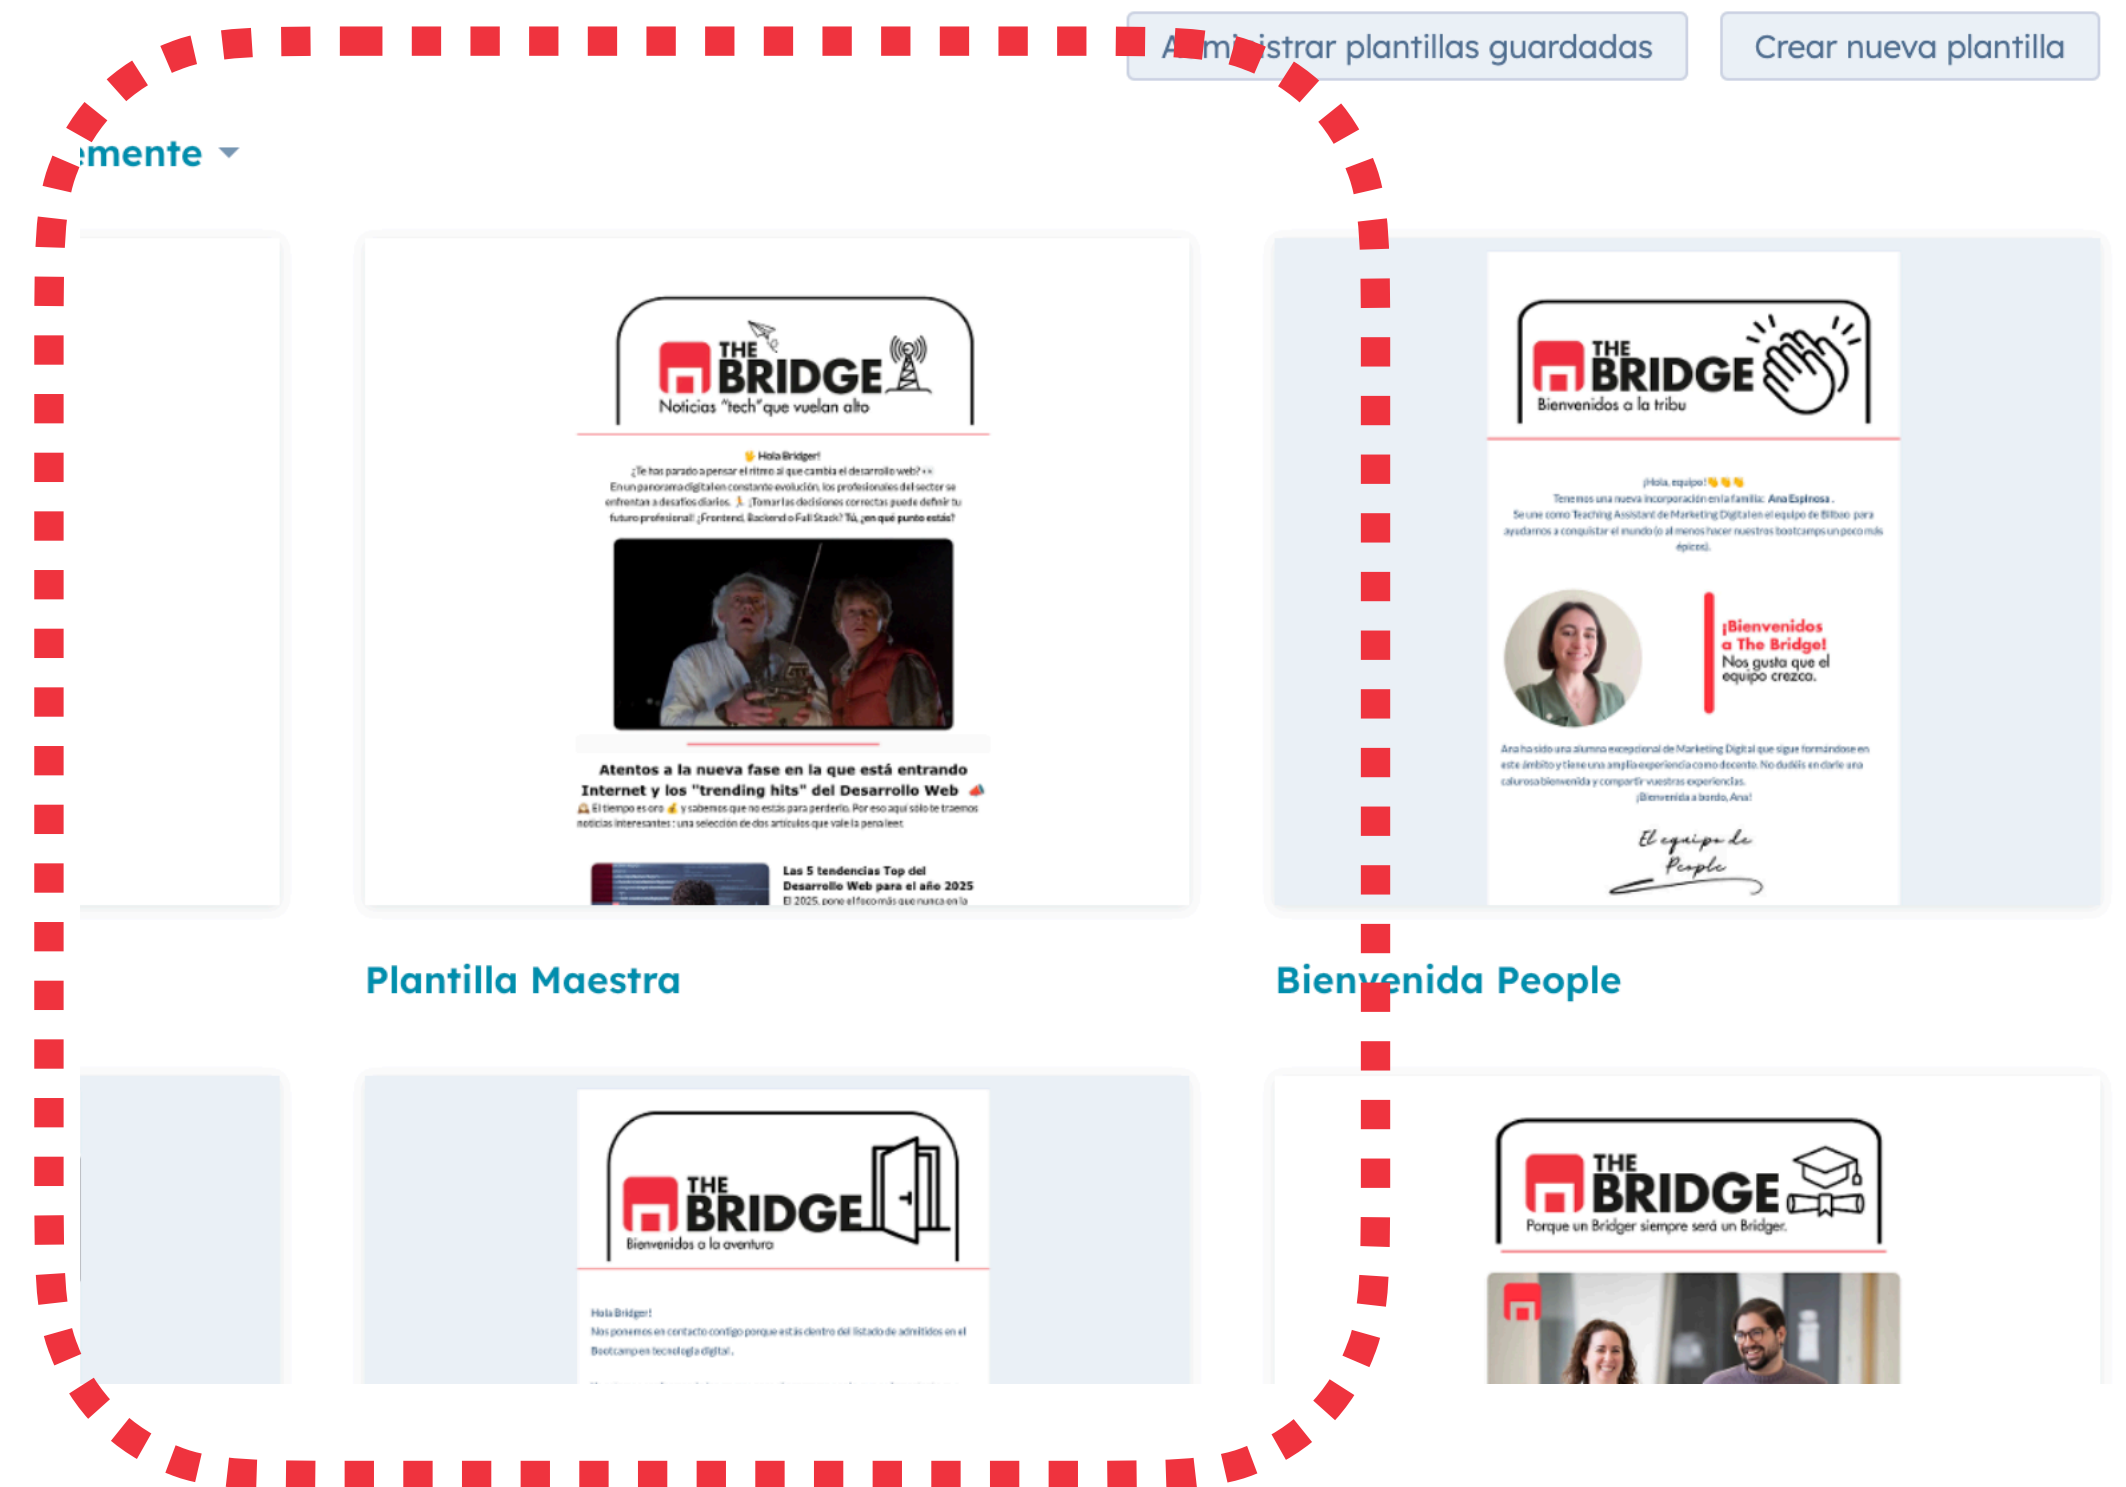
Administrar plantillas guardadas
Crear nueva plantilla

mente

THE BRIDGE
Noticias "tech" que vuelan alto

Hola Bridger!
¿Te has parado a pensar el ritmo al que cambia el desarrollo web?
En un panorama digital en constante evolución, los profesionales del sector se enfrentan a desafíos diarios. ¡Tomar las decisiones correctas puede definir tu futuro profesional! ¿Frontend, Backend o Full Stack? Tú, ¿en qué punto estás?

Atentos a la nueva fase en la que está entrando Internet y los "trending hits" del Desarrollo Web
El tiempo es oro y sabemos que no estás para perderlo. Por eso aquí sólo te traemos noticias interesantes: una selección de dos artículos que vale la pena leer.

Las 5 tendencias Top del Desarrollo Web para el año 2025
El 2025 pone el foco más que nunca en la

Plantilla Maestra

THE BRIDGE
Bienvenidos a la tribu

¡Hola, equipo!
Tenemos una nueva incorporación en la familia: Ana Espinosa.
Se une como Teaching Assistant de Marketing Digital en el equipo de Bilbao para ayudarnos a conquistar el mundo (o al menos hacer nuestros bootcamps un poco más épicos).

¡Bienvenidos a The Bridge!
Nos gusta que el equipo crezca.

Ana ha sido una alumna excepcional de Marketing Digital que sigue formándose en este ámbito y tiene una amplia experiencia como docente. No dudéis en darle una calurosa bienvenida y compartir vuestras experiencias.
¡Bienvenida a bordo, Ana!

El equipo de People

Bienvenida People

THE BRIDGE
Bienvenidos a la aventura

Hola Bridger!
Nos ponemos en contacto contigo porque estás dentro del listado de admitidos en el Bootcamp en tecnología digital.

THE BRIDGE
Porque un Bridger siempre será un Bridger.